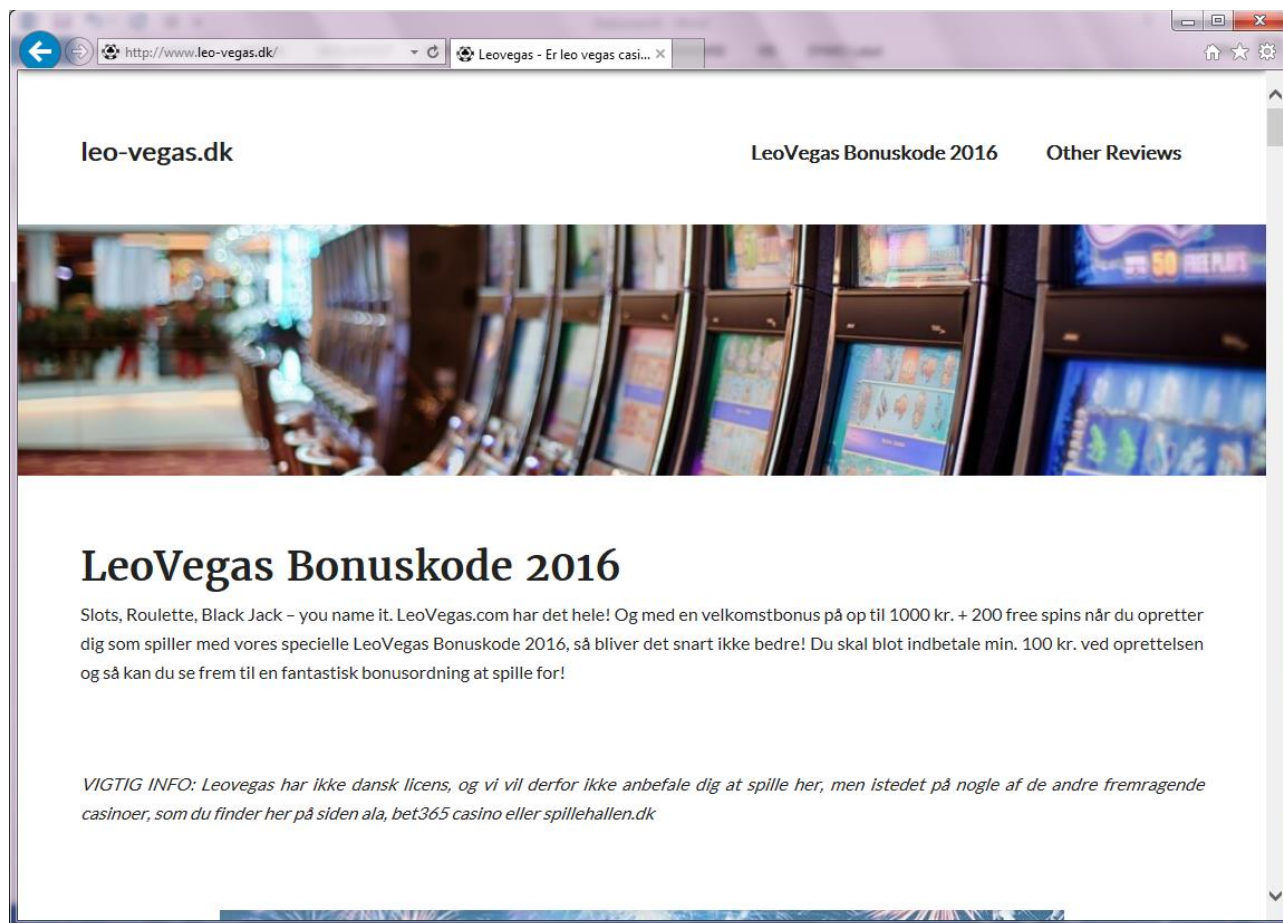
http://www.leo-vegas.dk/

Leovegas - Er leo vegas casi...

leo-vegas.dk

LeoVegas Bonuskode 2016

Other Reviews

50 FREE PLAYS

LeoVegas Bonuskode 2016

Slots, Roulette, Black Jack – you name it. LeoVegas.com har det hele! Og med en velkomstbonus på op til 1000 kr. + 200 free spins når du opretter dig som spiller med vores specielle LeoVegas Bonuskode 2016, så bliver det snart ikke bedre! Du skal blot indbetale min. 100 kr. ved oprettelsen og så kan du se frem til en fantastisk bonusordning at spille for!

VIGTIG INFO: Leovegas har ikke dansk licens, og vi vil derfor ikke anbefale dig at spille her, men istedet på nogle af de andre fremragende casinoer, som du finder her på siden ala, bet365 casino eller spillehallen.dk